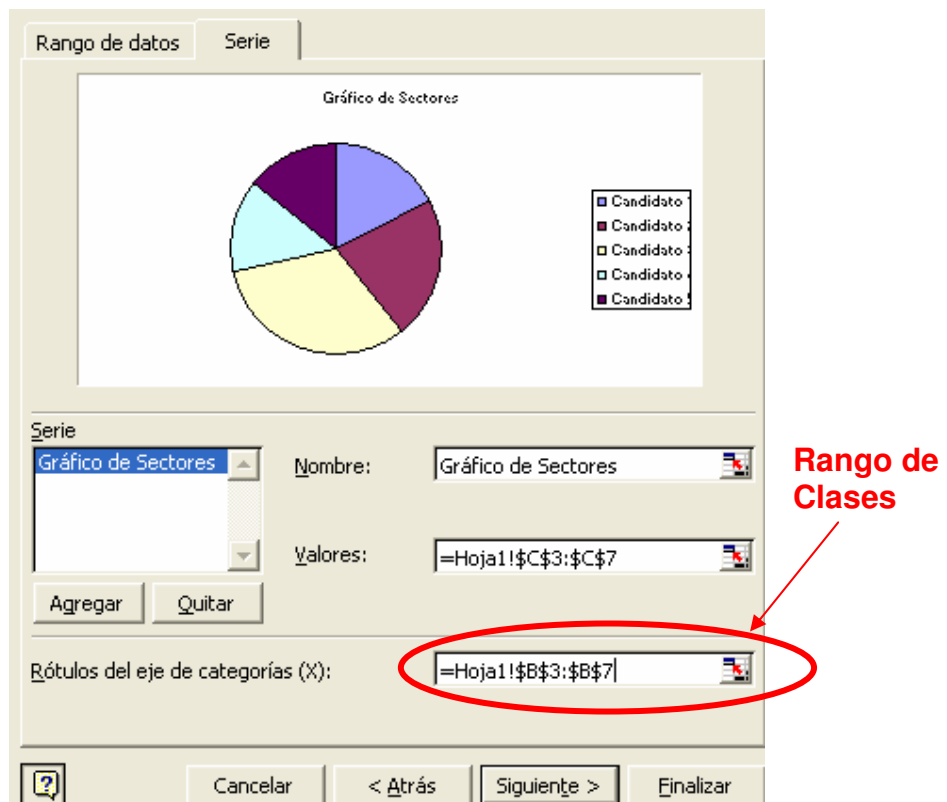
Rango de datos | Serie

Gráfico de Sectores

Candidato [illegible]
Candidato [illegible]
Candidato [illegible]
Candidato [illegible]
Candidato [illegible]

Serie

Gráfico de Sectores

Nombre: Gráfico de Sectores

Valores: =Hoja1!$C$3:$C$7

Agregar | Quitar

Rótulos del eje de categorías (X): =Hoja1!$B$3:$B$7

Rango de Clases

Cancelar | < Atrás | Siguiente > | Finalizar